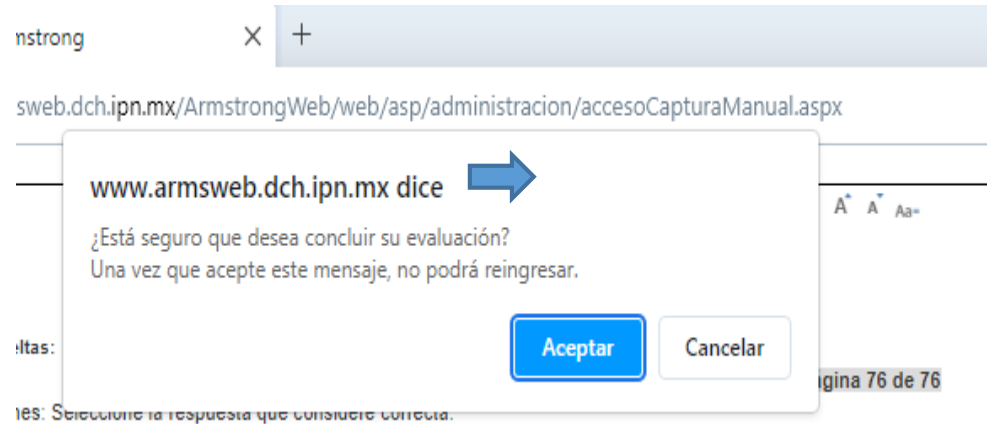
nstrong ✕ +

sweb.dch.ipn.mx/ArmstrongWeb/web/asp/administracion/accesoCapturaManual.aspx

www.armsweb.dch.ipn.mx dice

¿Está seguro que desea concluir su evaluación?
Una vez que acepte este mensaje, no podrá reingresar.

Aceptar Cancelar

A A Aa

eltas:

gina 76 de 76

nes: Seleccione la respuesta que considere correcta.